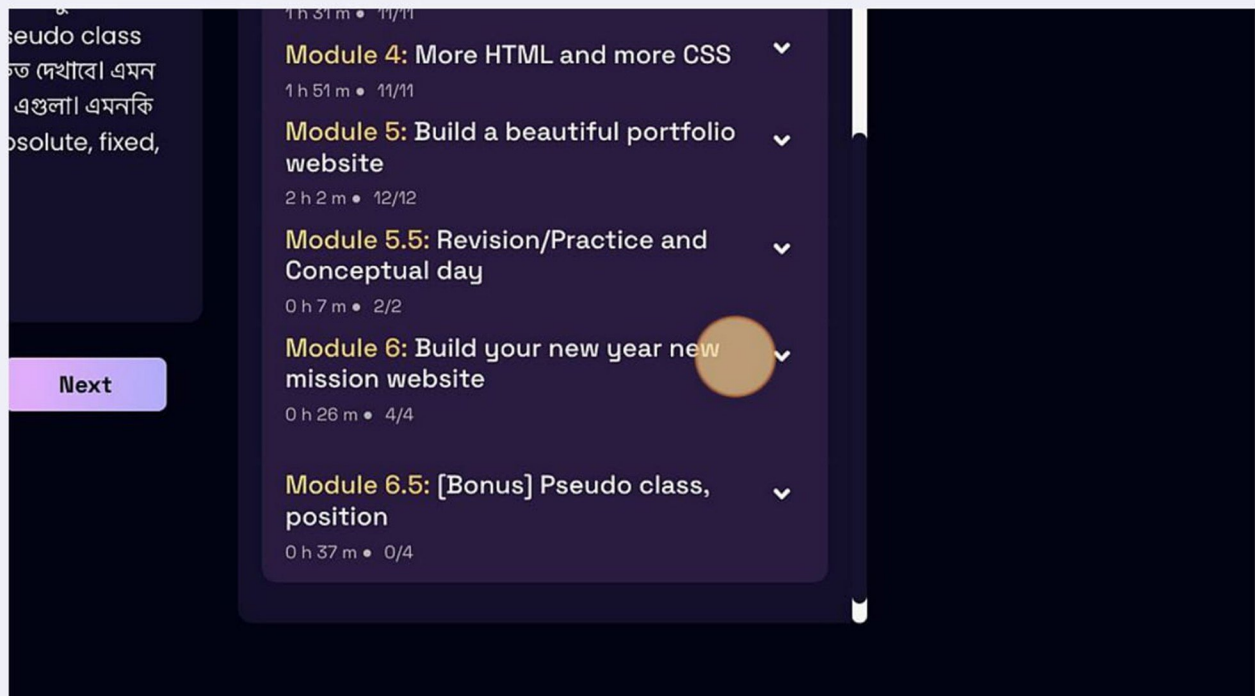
seudo class
তে দেখাবে। এমন
এগুলা। এমনকি
osolute, fixed,

Next

1 h 31 m • 11/11

Module 4: More HTML and more CSS
1 h 51 m • 11/11

Module 5: Build a beautiful portfolio website
2 h 2 m • 12/12

Module 5.5: Revision/Practice and Conceptual day
0 h 7 m • 2/2

Module 6: Build your new year new mission website
0 h 26 m • 4/4

Module 6.5: [Bonus] Pseudo class, position
0 h 37 m • 0/4